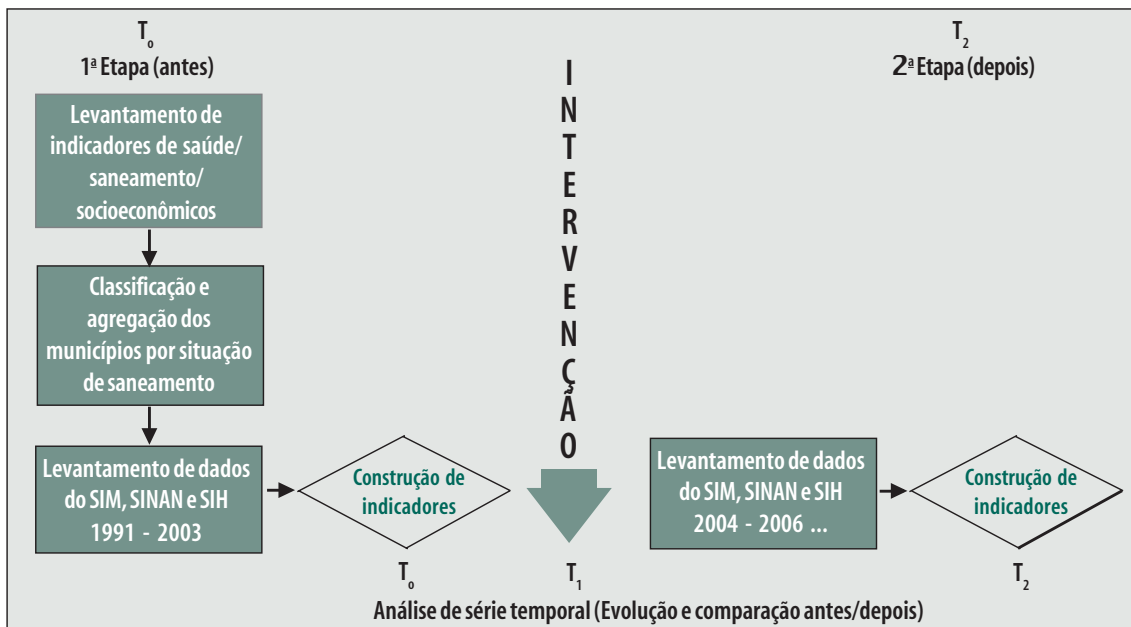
$T_0$
1ª Etapa (antes)

Levantamento de indicadores de saúde/ saneamento/ socioeconômicos

Classificação e agregação dos municípios por situação de saneamento

Levantamento de dados do SIM, SINAN e SIH 1991 - 2003

Construção de indicadores

$T_0$

INTERVENÇÃO

$T_1$

$T_2$
2ª Etapa (depois)

Levantamento de dados do SIM, SINAN e SIH 2004 - 2006 ...

Construção de indicadores

$T_2$

Análise de série temporal (Evolução e comparação antes/depois)